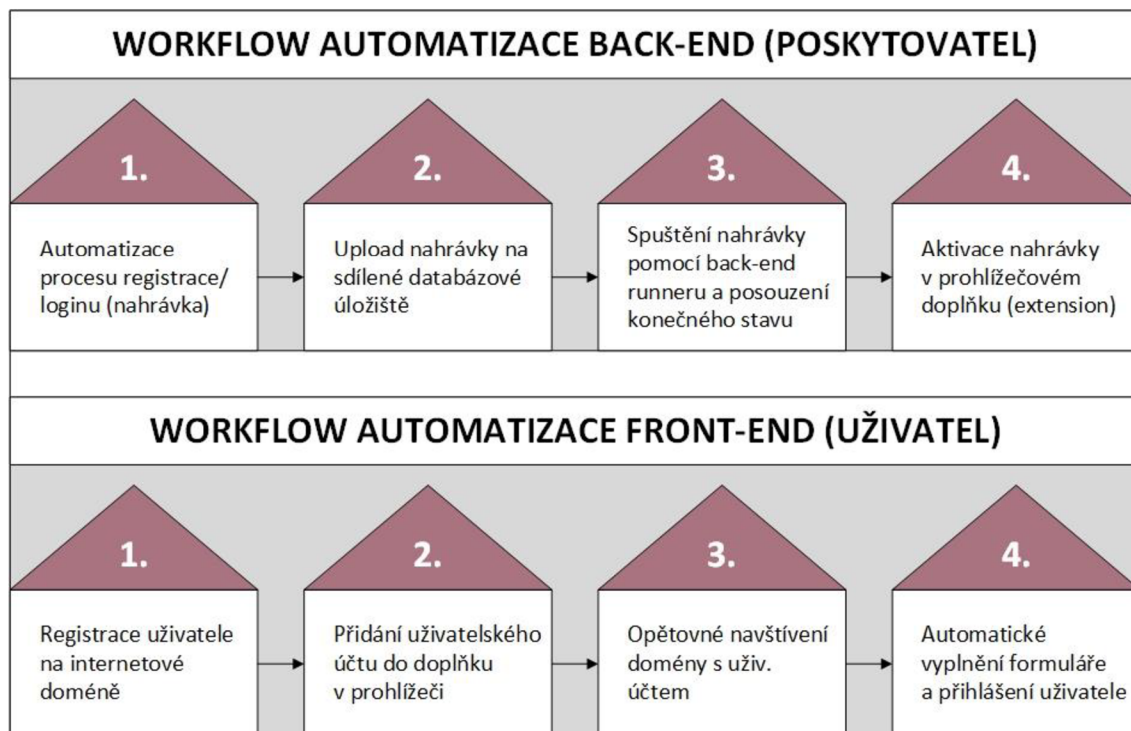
WORKFLOW AUTOMATIZACE BACK-END (POSKYTOVATEL)

1.

Automatizace procesu registrace/ loginu (nahrávka)

2.

Upload nahrávky na sdílené databázové úložiště

3.

Spuštění nahrávky pomocí back-end runneru a posouzení konečného stavu

4.

Aktivace nahrávky v prohlížečovém doplňku (extension)

WORKFLOW AUTOMATIZACE FRONT-END (UŽIVATEL)

1.

Registrace uživatele na internetové doméně

2.

Přidání uživatelského účtu do doplňku v prohlížeči

3.

Opětovné navštívení domény s uživ. účtem

4.

Automatické vyplnění formuláře a přihlášení uživatele